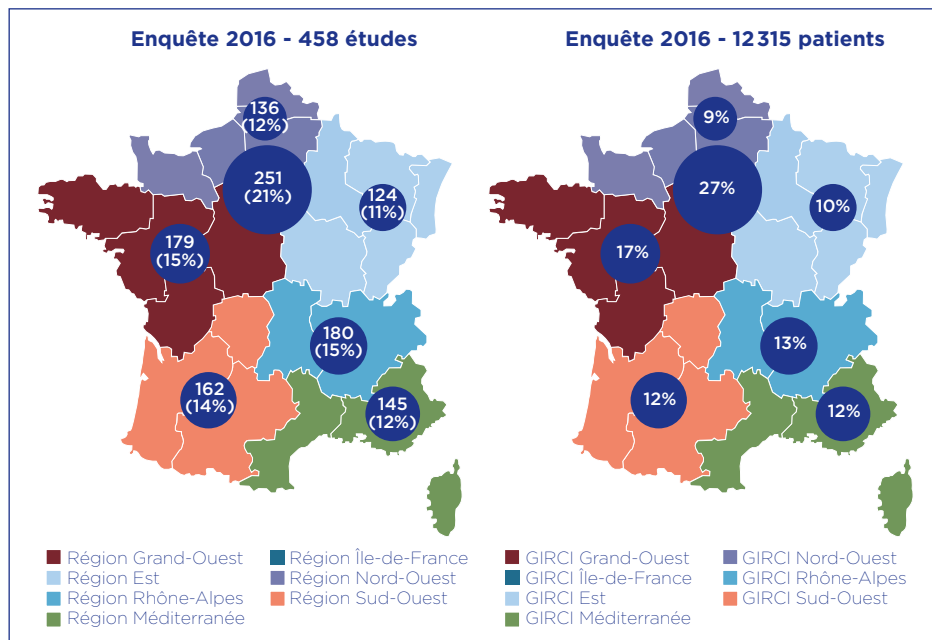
Enquête 2016 - 458 études

136 (12%)

251 (21%)

124 (11%)

179 (15%)

180 (15%)

162 (14%)

145 (12%)

Région Grand-Ouest
Région Île-de-France
Région Est
Région Nord-Ouest
Région Rhône-Alpes
Région Sud-Ouest
Région Méditerranée

Enquête 2016 - 12 315 patients

9%

27%

10%

17%

13%

12%

12%

GIRCI Grand-Ouest
GIRCI Nord-Ouest
GIRCI Île-de-France
GIRCI Rhône-Alpes
GIRCI Est
GIRCI Sud-Ouest
GIRCI Méditerranée